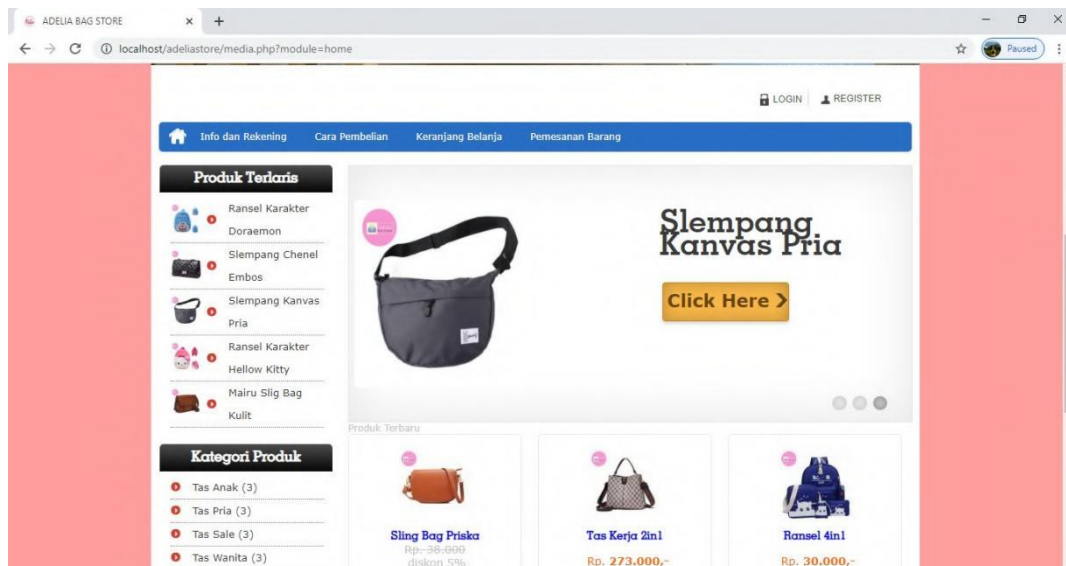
ADELIA BAG STORE × +

localhost/adeliastore/media.php?module=home

Paused

LOGIN REGISTER

Info dan Rekening Cara Pembelian Keranjang Belanja Pemesanan Barang

Produk Terlaris

Ransel Karakter Doraemon

Slempang Chenel Embos

Slempang Kanvas Pria

Ransel Karakter Hellow Kitty

Mairu Slig Bag Kulit

Slempang Kanvas Pria

Click Here >

Produk Terbaru

Kategori Produk

Tas Anak (3)

Tas Pria (3)

Tas Sale (3)

Tas Wanita (3)

Sling Bag Priska

Rp. 38.000

diskon 5%

Tas Kerja 2in1

Rp. 273.000,-

Ransel 4in1

Rp. 30.000,-